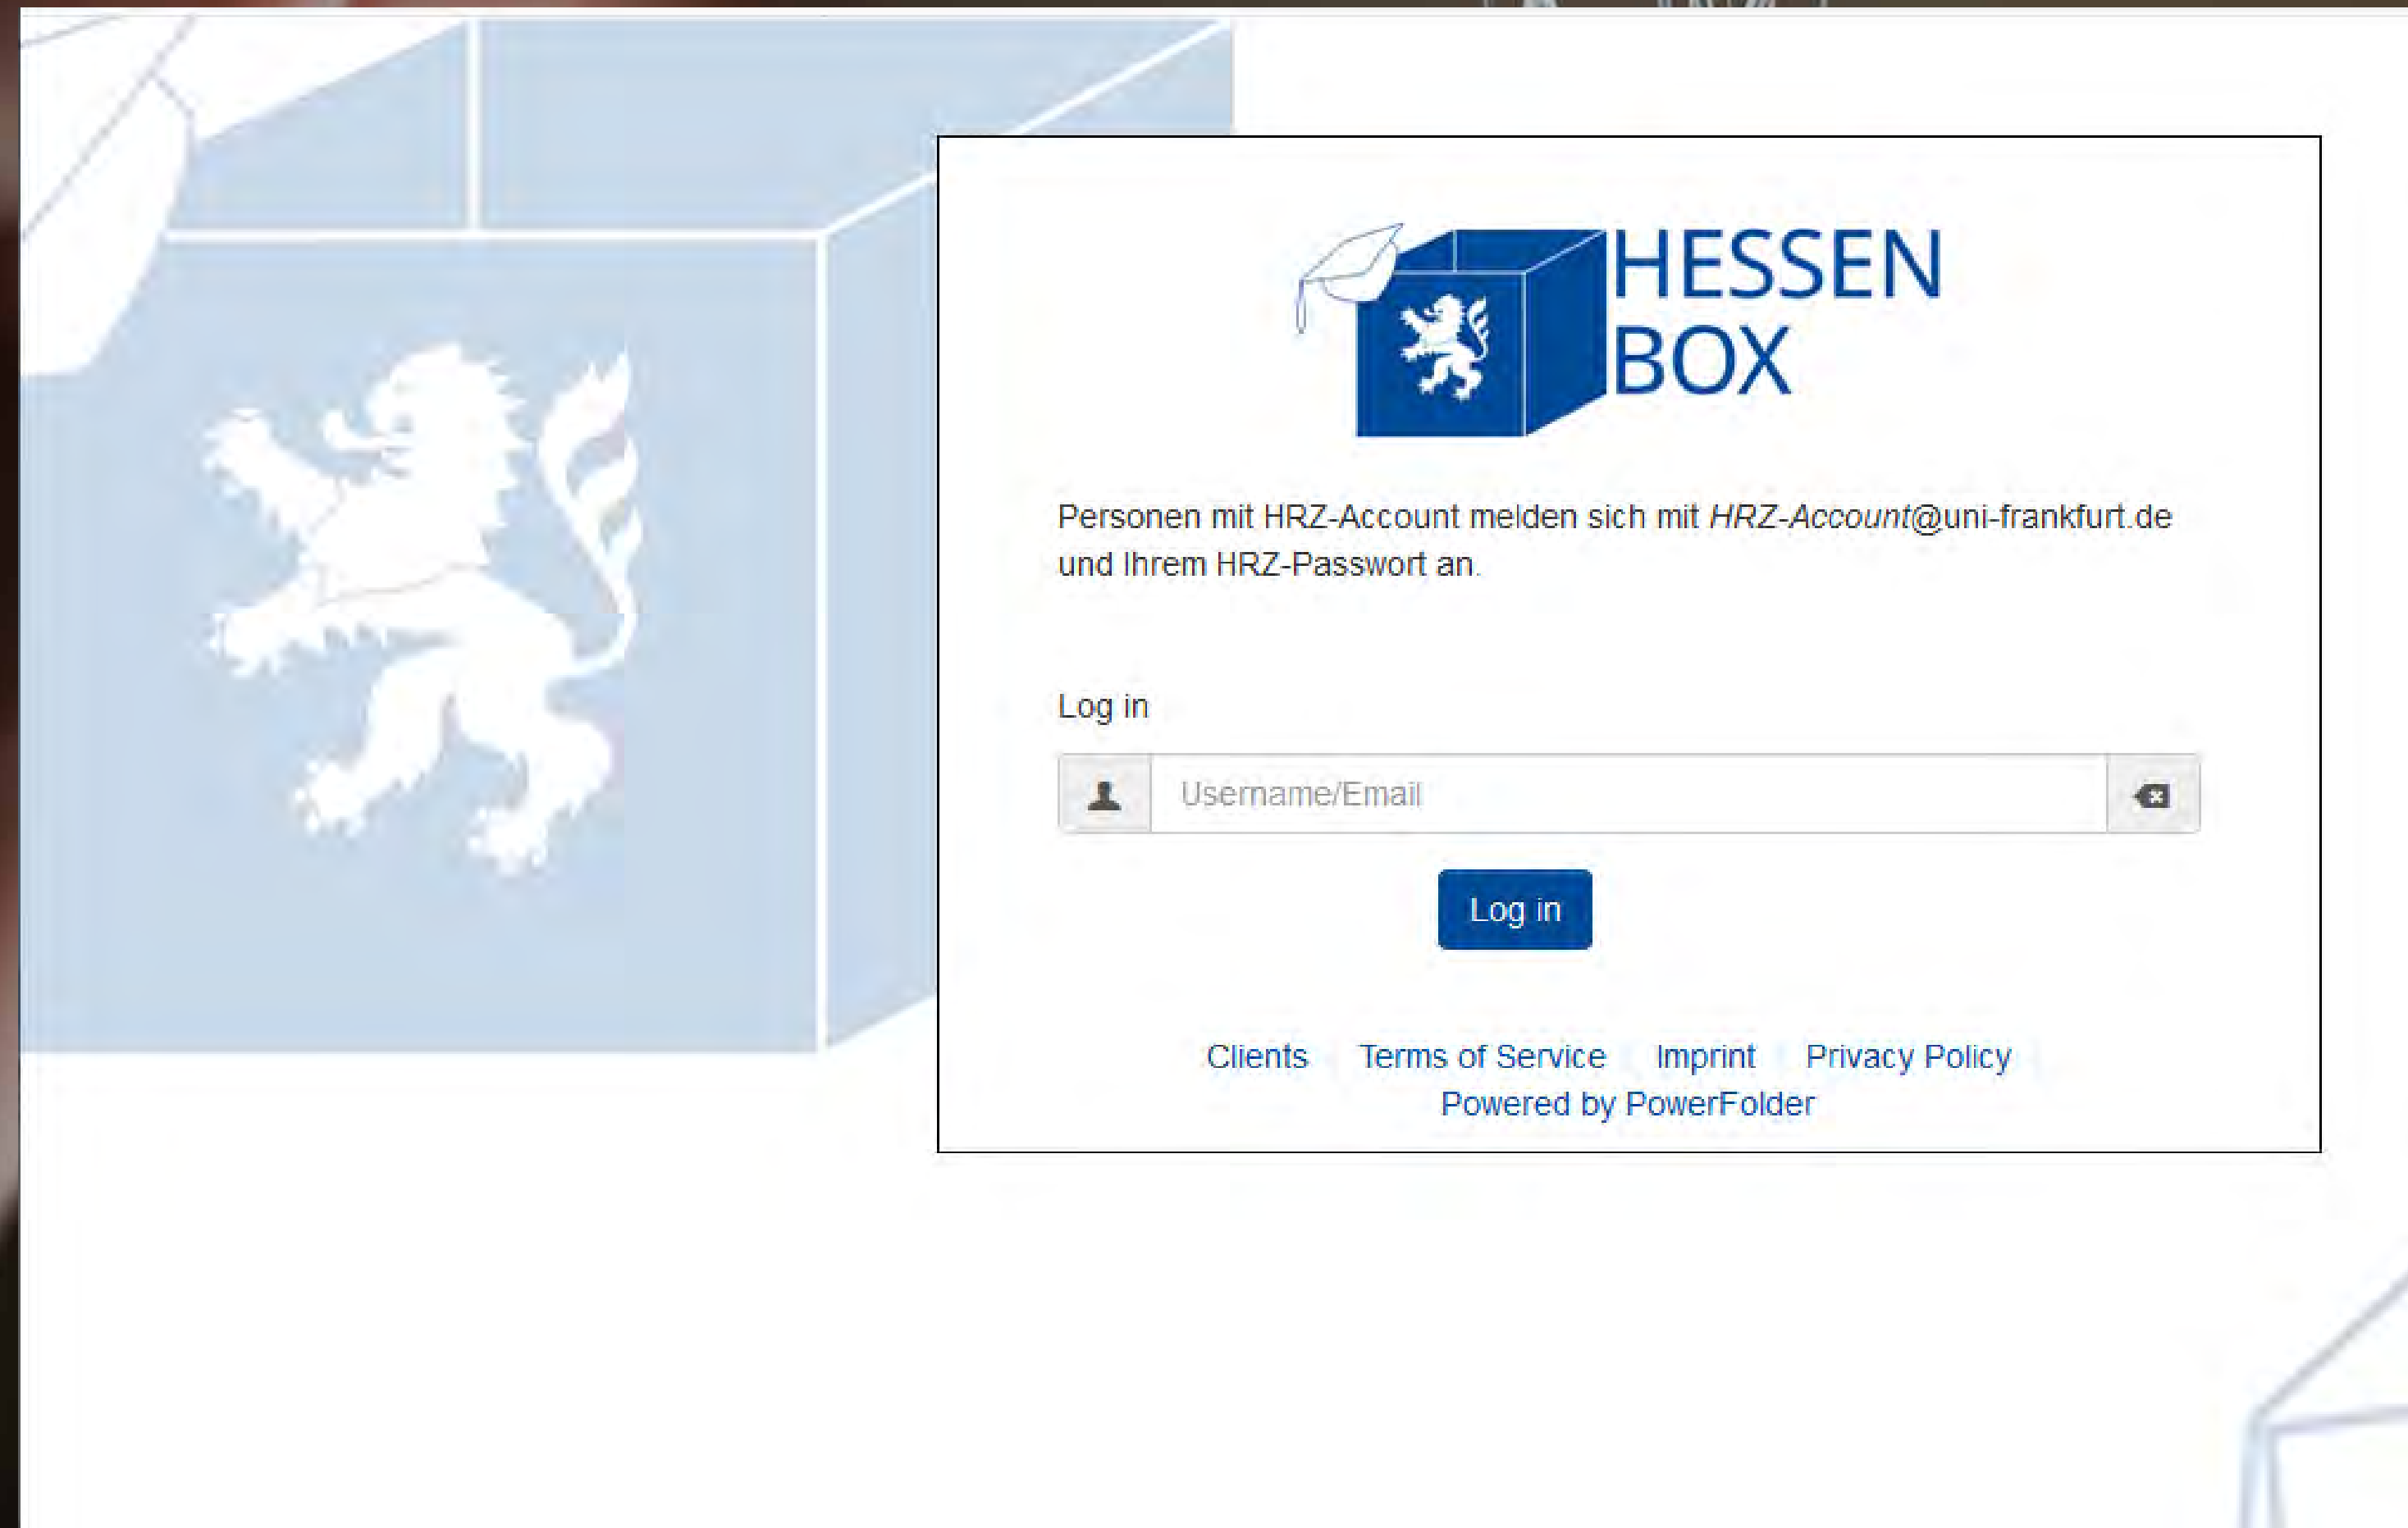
HESSEN BOX

Personen mit HRZ-Account melden sich mit *HRZ-Account*@uni-frankfurt.de und Ihrem HRZ-Passwort an.

Log in

Username/Email

Log in

Clients | Terms of Service | Imprint | Privacy Policy
Powered by PowerFolder